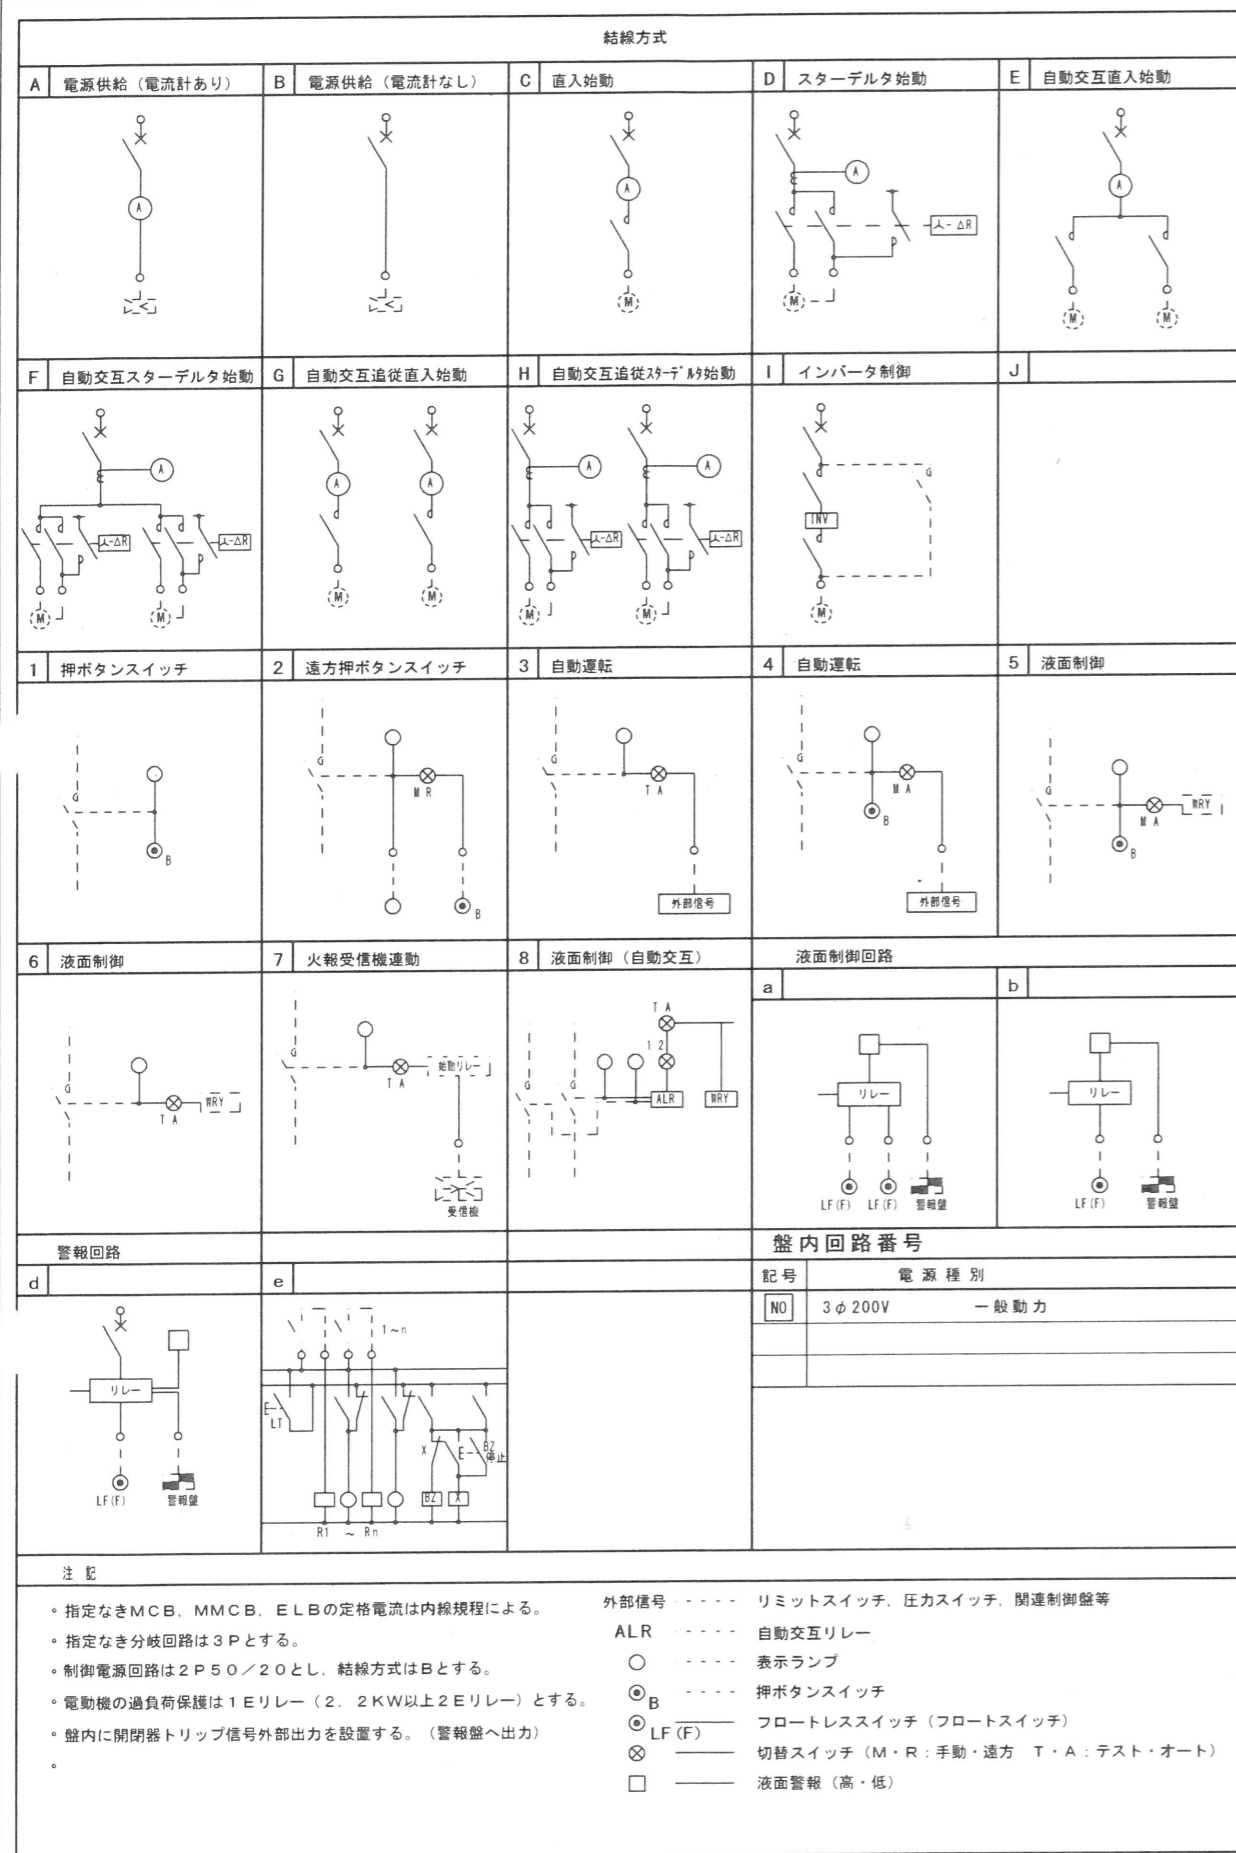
結線方式

A 電源供給（電流計あり）

A

B 電源供給（電流計なし）

C 直入始動

A

M

D スターデルタ始動

A

人-ΔR

M

E 自動交互直入始動

A

M M

F 自動交互スターデルタ始動

A

人-ΔR 人-ΔR

M M

G 自動交互追従直入始動

A A

M M

H 自動交互追従ｽﾀｰﾃﾞﾙﾀ始動

A A

人-ΔR 人-ΔR

M M

I インバータ制御

G

INV

M

J

1 押ボタンスイッチ

G

B

2 遠方押ボタンスイッチ

G

M R

B

3 自動運転

G

T A

外部信号

4 自動運転

G

M A

B

外部信号

5 液面制御

G

M A

WRY

B

6 液面制御

G

T A

WRY

7 火報受信機連動

G

T A

始動リレー

受信機

8 液面制御（自動交互）

T A

1 2

G G

ALR WRY

液面制御回路

a

リレー

LF(F) LF(F) 警報盤

b

リレー

LF(F) 警報盤

警報回路

d

リレー

LF(F) 警報盤

e

1～n

E LT

X

E BZ 停止

BZ X

R1 ～ Rn

盤内回路番号

| 記号 | 電源種別 |
|---|---|
| NO | 3φ200V 一般動力 |
| | |
| | |

注記

。指定なきMCB, MMCB, ELBの定格電流は内線規程による。
。指定なき分岐回路は3Pとする。
。制御電源回路は2P50／20とし，結線方式はBとする。
。電動機の過負荷保護は1Eリレー（2．2KW以上2Eリレー）とする。
。盤内に開閉器トリップ信号外部出力を設置する。（警報盤へ出力）
。

外部信号 ---- リミットスイッチ，圧力スイッチ，関連制御盤等
ALR ---- 自動交互リレー
○ ---- 表示ランプ
$\odot_B$ ---- 押ボタンスイッチ
$\odot_{LF(F)}$ —— フロートレススイッチ（フロートスイッチ）
⊗ —— 切替スイッチ（M・R：手動・遠方 T・A：テスト・オート）
□ —— 液面警報（高・低）